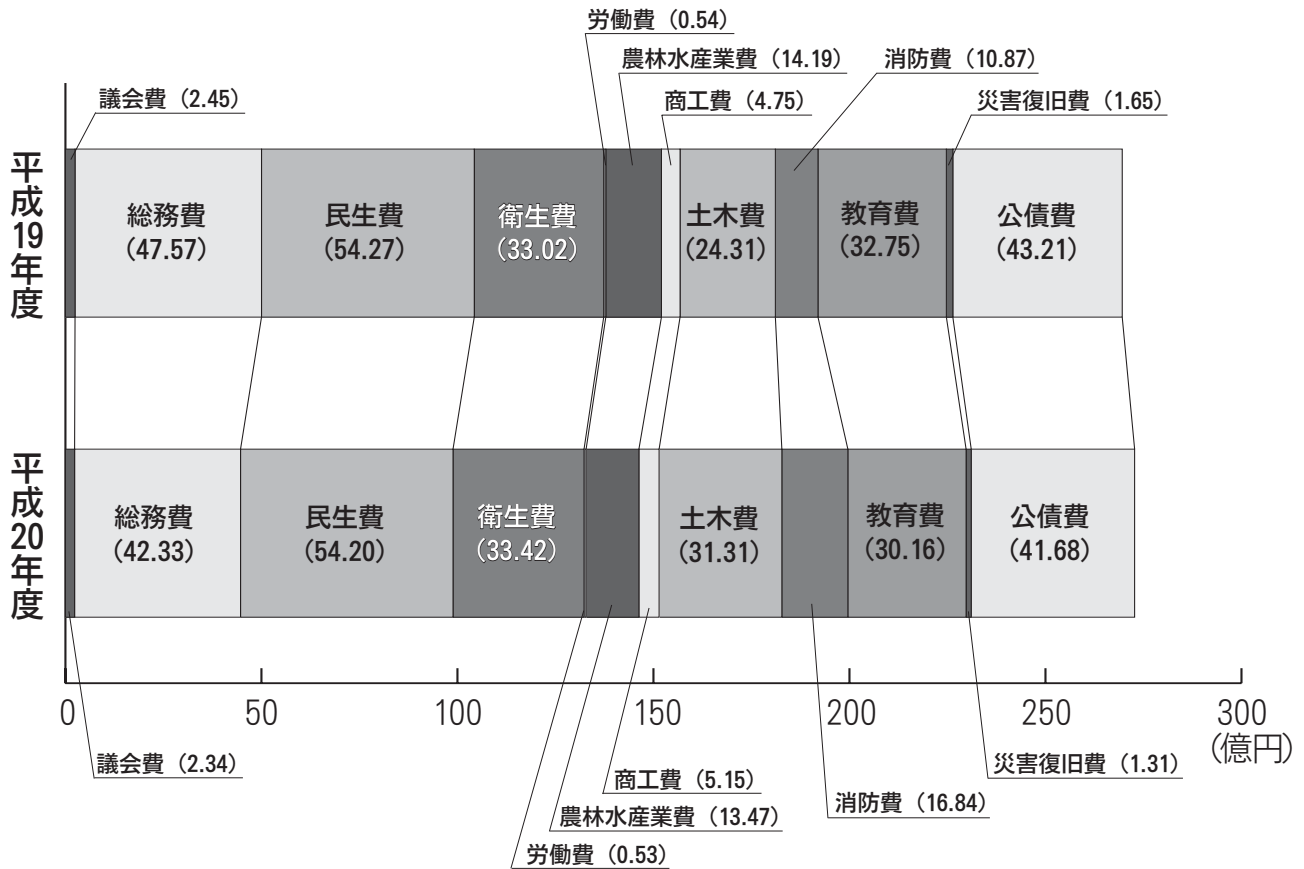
労働費（0.54）
農林水産業費（14.19）
消防費（10.87）
議会費（2.45）
商工費（4.75）
災害復旧費（1.65）

平成19年度
総務費（47.57）
民生費（54.27）
衛生費（33.02）
土木費（24.31）
教育費（32.75）
公債費（43.21）

平成20年度
総務費（42.33）
民生費（54.20）
衛生費（33.42）
土木費（31.31）
教育費（30.16）
公債費（41.68）

0
50
100
150
200
250
300
（億円）

議会費（2.34）
災害復旧費（1.31）
商工費（5.15）
消防費（16.84）
農林水産業費（13.47）
労働費（0.53）